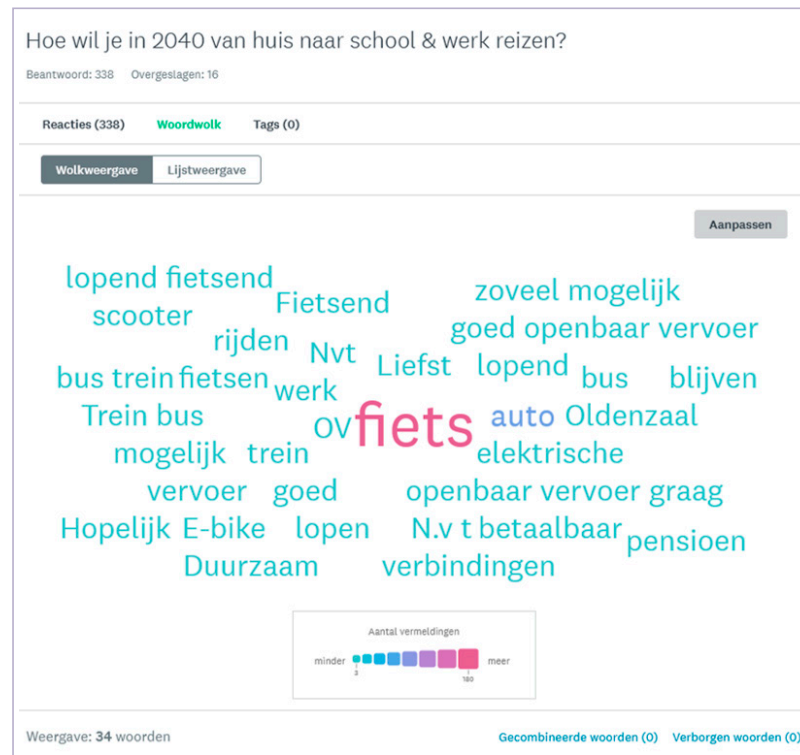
Hoe wil je in 2040 van huis naar school & werk reizen?

Beantwoord: 338 Overgeslagen: 16

Reacties (338) Woordwolk Tags (0)

Wolkweergave Lijstweergave

Aanpassen

lopend fietsend
scooter
Fietsend
zoveel mogelijk
rijden
goed openbaar vervoer
Nvt
bus trein
fietsen
werk
Liefst
lopend
bus
blijven
Trein bus
OV
fiets
auto
Oldenzaal
mogelijk
trein
elektrische
vervoer
goed
openbaar vervoer
graag
Hopelijk
E-bike
lopen
N.v t
betaalbaar
pensioen
Duurzaam
verbindingen

Aantal vermeldingen
minder 3 180 meer

Weergave: 34 woorden

Gecombineerde woorden (0) Verborgen woorden (0)